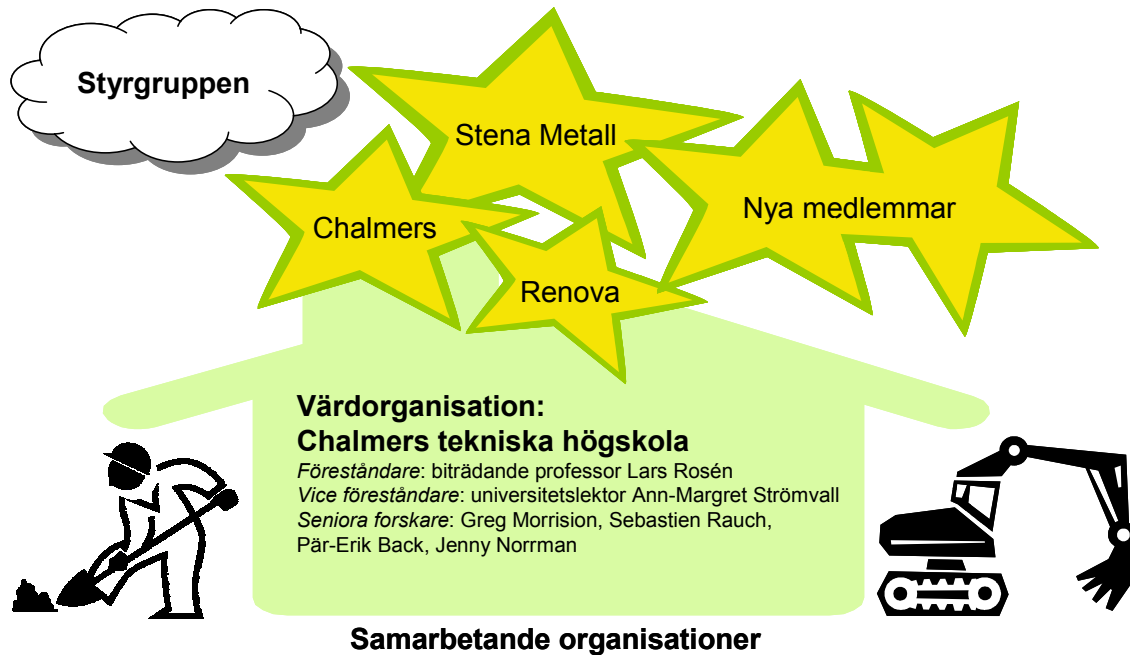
Styrgruppen

Stena Metall

Chalmers

Nya medlemmar

Renova

Värdorganisation:
Chalmers tekniska högskola
*Föreståndare*: biträdande professor Lars Rosén
*Vice föreståndare*: universitetslektor Ann-Margret Strömvall
*Seniora forskare*: Greg Morrision, Sebastien Rauch, Pär-Erik Back, Jenny Norrman

Samarbetande organisationer